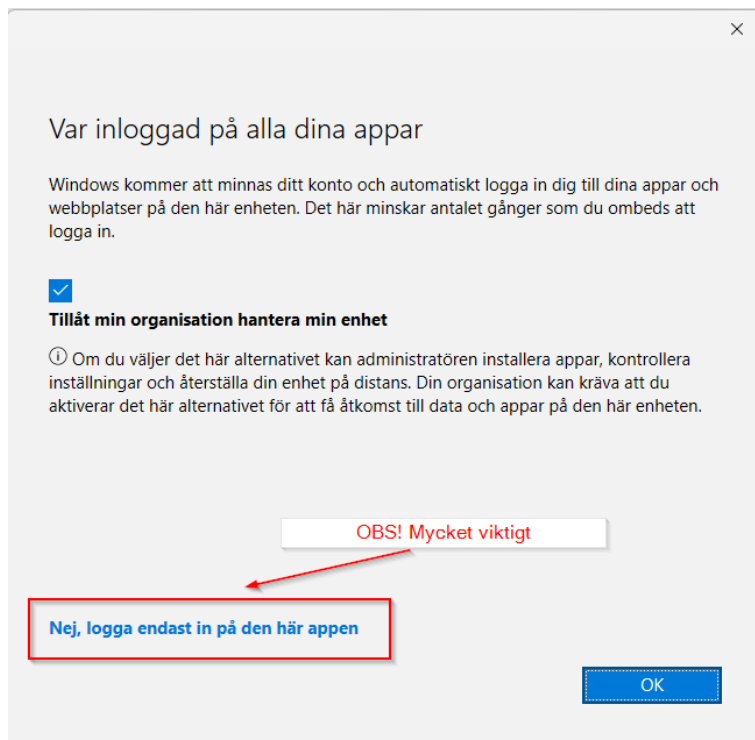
×

Var inloggad på alla dina appar

Windows kommer att minnas ditt konto och automatiskt logga in dig till dina appar och webbplatser på den här enheten. Det här minskar antalet gånger som du ombeds att logga in.

Tillåt min organisation hantera min enhet

ⓘ Om du väljer det här alternativet kan administratören installera appar, kontrollera inställningar och återställa din enhet på distans. Din organisation kan kräva att du aktiverar det här alternativet för att få åtkomst till data och appar på den här enheten.

OBS! Mycket viktigt

Nej, logga endast in på den här appen

OK